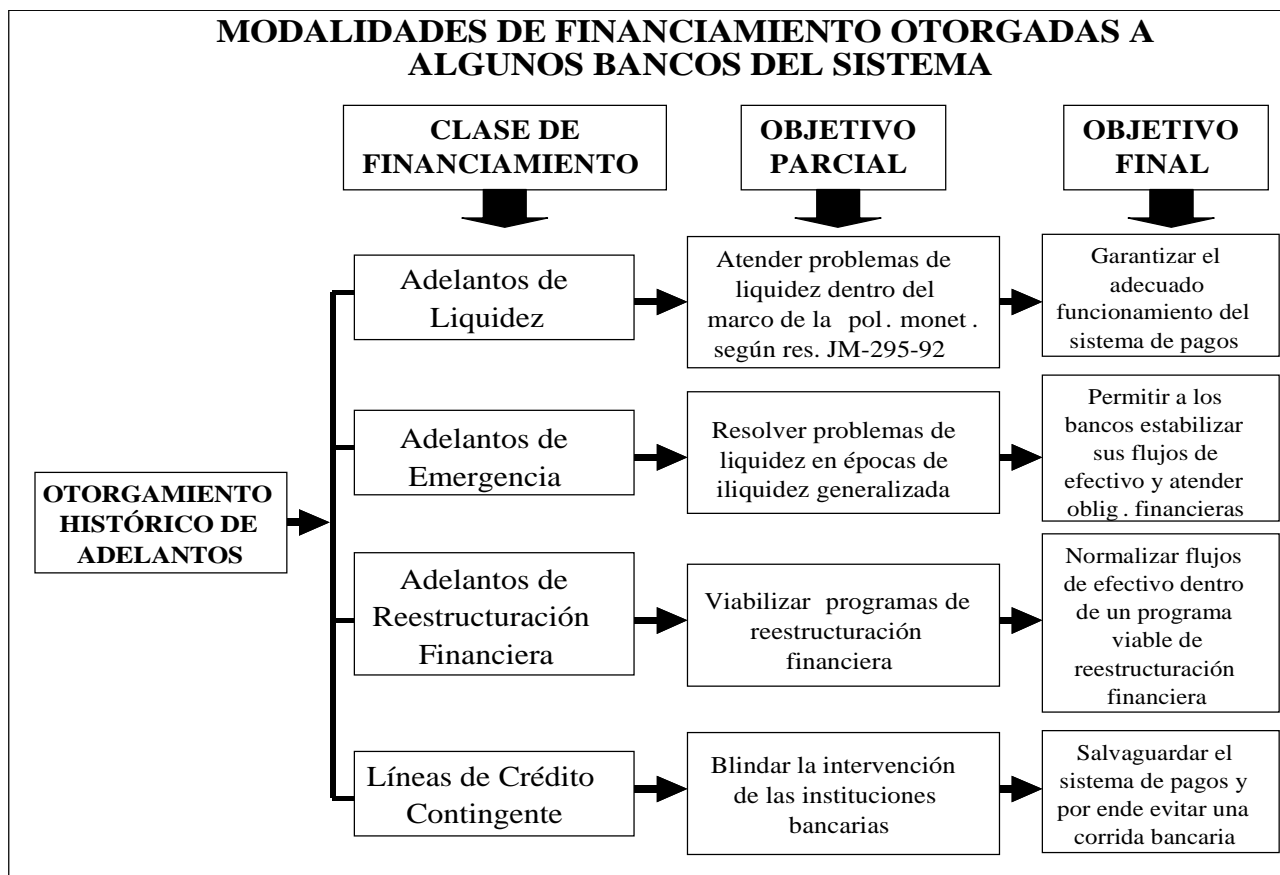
MODALIDADES DE FINANCIAMIENTO OTORGADAS A ALGUNOS BANCOS DEL SISTEMA

CLASE DE FINANCIAMIENTO

OBJETIVO PARCIAL

OBJETIVO FINAL

OTORGAMIENTO HISTÓRICO DE ADELANTOS

Adelantos de Liquidez

Atender problemas de liquidez dentro del marco de la pol. monet. según res. JM-295-92

Garantizar el adecuado funcionamiento del sistema de pagos

Adelantos de Emergencia

Resolver problemas de liquidez en épocas de iliquidez generalizada

Permitir a los bancos estabilizar sus flujos de efectivo y atender oblig. financieras

Adelantos de Reestructuración Financiera

Viabilizar programas de reestructuración financiera

Normalizar flujos de efectivo dentro de un programa viable de reestructuración financiera

Líneas de Crédito Contingente

Blindar la intervención de las instituciones bancarias

Salvaguardar el sistema de pagos y por ende evitar una corrida bancaria